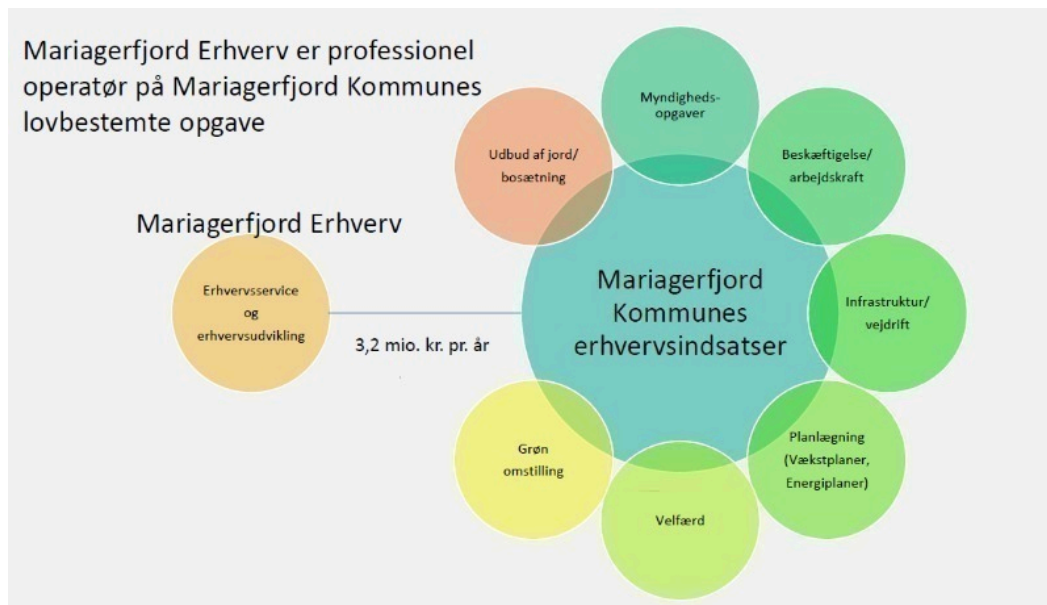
Mariagerfjord Erhverv er professionel operatør på Mariagerfjord Kommunes lovbestemte opgave

Mariagerfjord Erhverv

Erhvervsservice og erhvervsudvikling

3,2 mio. kr. pr. år

Myndigheds-opgaver

Udbud af jord/ bosætning

Beskæftigelse/ arbejdskraft

Mariagerfjord Kommunes erhvervsindsatser

Infrastruktur/ vejdrift

Planlægning (Vækstplaner, Energiplaner)

Grøn omstilling

Velfærd